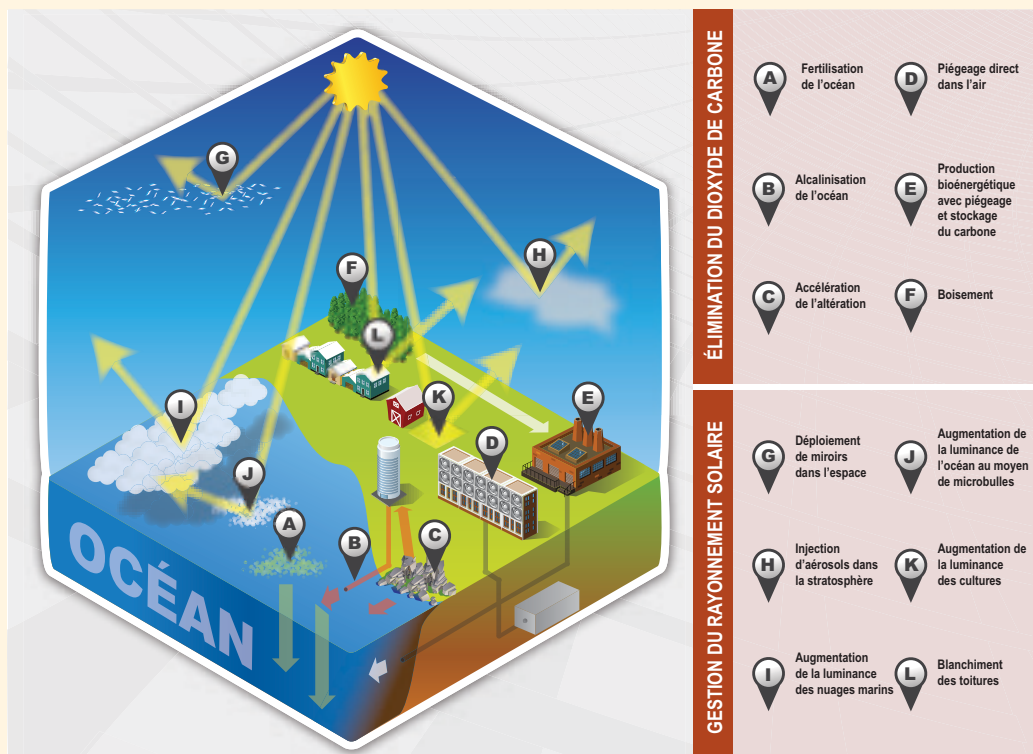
G

H

F

L

I

K

E

D

J

A

B

C

OCÉAN

ÉLIMINATION DU DIOXYDE DE CARBONE

A Fertilisation de l'océan

D Piégeage direct dans l'air

B Alcalinisation de l'océan

E Production bioénergétique avec piégeage et stockage du carbone

C Accélération de l'altération

F Boisement

GESTION DU RAYONNEMENT SOLAIRE

G Déploiement de miroirs dans l'espace

J Augmentation de la luminance de l'océan au moyen de microbulles

H Injection d'aérosols dans la stratosphère

K Augmentation de la luminance des cultures

I Augmentation de la luminance des nuages marins

L Blanchiment des toitures